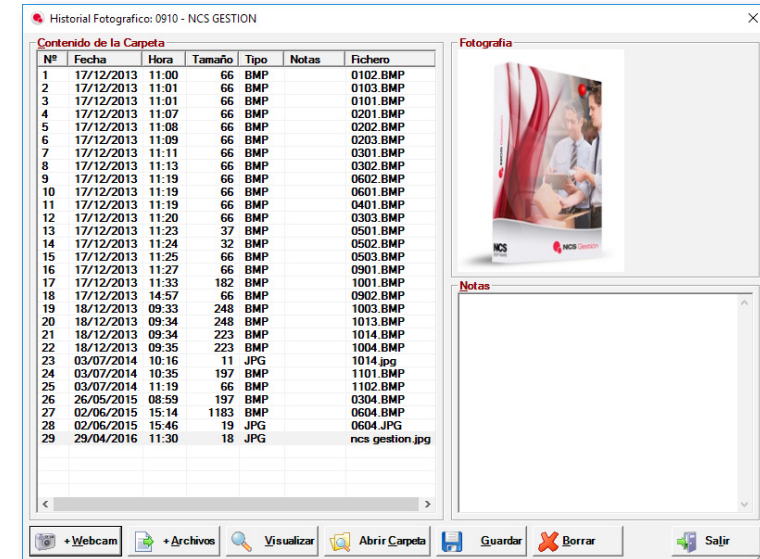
Historial Fotografico: 0910 - NCS GESTION

Contenido de la Carpeta

| Nº | Fecha | Hora | Tamaño | Tipo | Notas | Fichero |
|---|---|---|---|---|---|---|
| 1 | 17/12/2013 | 11:00 | 66 | BMP | | 0102.BMP |
| 2 | 17/12/2013 | 11:01 | 66 | BMP | | 0103.BMP |
| 3 | 17/12/2013 | 11:01 | 66 | BMP | | 0101.BMP |
| 4 | 17/12/2013 | 11:07 | 66 | BMP | | 0201.BMP |
| 5 | 17/12/2013 | 11:08 | 66 | BMP | | 0202.BMP |
| 6 | 17/12/2013 | 11:09 | 66 | BMP | | 0203.BMP |
| 7 | 17/12/2013 | 11:11 | 66 | BMP | | 0301.BMP |
| 8 | 17/12/2013 | 11:13 | 66 | BMP | | 0302.BMP |
| 9 | 17/12/2013 | 11:19 | 66 | BMP | | 0602.BMP |
| 10 | 17/12/2013 | 11:19 | 66 | BMP | | 0601.BMP |
| 11 | 17/12/2013 | 11:19 | 66 | BMP | | 0401.BMP |
| 12 | 17/12/2013 | 11:20 | 66 | BMP | | 0303.BMP |
| 13 | 17/12/2013 | 11:23 | 37 | BMP | | 0501.BMP |
| 14 | 17/12/2013 | 11:24 | 32 | BMP | | 0502.BMP |
| 15 | 17/12/2013 | 11:25 | 66 | BMP | | 0503.BMP |
| 16 | 17/12/2013 | 11:27 | 66 | BMP | | 0901.BMP |
| 17 | 17/12/2013 | 11:33 | 182 | BMP | | 1001.BMP |
| 18 | 17/12/2013 | 14:57 | 66 | BMP | | 0902.BMP |
| 19 | 18/12/2013 | 09:33 | 248 | BMP | | 1003.BMP |
| 20 | 18/12/2013 | 09:34 | 248 | BMP | | 1013.BMP |
| 21 | 18/12/2013 | 09:34 | 223 | BMP | | 1014.BMP |
| 22 | 18/12/2013 | 09:35 | 223 | BMP | | 1004.BMP |
| 23 | 03/07/2014 | 10:16 | 11 | JPG | | 1014.jpg |
| 24 | 03/07/2014 | 10:35 | 197 | BMP | | 1101.BMP |
| 25 | 03/07/2014 | 11:19 | 66 | BMP | | 1102.BMP |
| 26 | 26/05/2015 | 08:59 | 197 | BMP | | 0304.BMP |
| 27 | 02/06/2015 | 15:14 | 1183 | BMP | | 0604.BMP |
| 28 | 02/06/2015 | 15:46 | 19 | JPG | | 0604.JPG |
| 29 | 29/04/2016 | 11:30 | 18 | JPG | | ncs gestion.jpg |

Fotografía

NCS
NCS Gestión

Notas

+Webcam +Archivos Visualizar Abrir Carpeta Guardar Borrar Salir